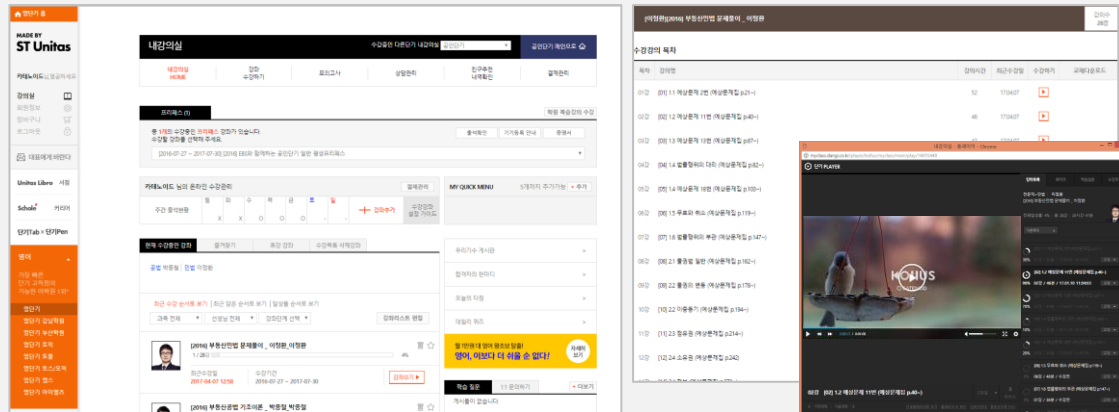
영단기 홈

MADE BY
ST Unitas

강의실

대표에게 바란다

Unitas Libro 서점

Scholr 커뮤니티

단기Tab • 단기Pen

웹메

영단기
영단기 강남학원
영단기 부산학원
영단기 토익
영단기 토스/오픽
영단기 텝스
영단기 아이엘츠

내강의실

수강중인 다른단기 내강의실 공인단기

공인단기 페이지로

내강의실 HOME
강좌 수강하기
모의고사
상담관리
친구추천 내역확인
결제관리

프리패스 (1)

학원 복습강의 수강

총 1개의 수강중인 프리패스 강좌가 있습니다.
수강할 강좌를 선택해 주세요.

[2016-07-27 ~ 2017-07-30] [2016] 미리 합격하는 공인단기 일반 행정프리패스

출석확인 기기등록 안내 문제서

카테노이드 님의 온라인 수강관리

MY QUICK MENU

주간 출석현황

강좌추가

현재 수강중인 강좌 | 즐겨찾기 | 종강 강좌 | 수강목록 삭제강좌

[2016] 부동산공법 문제풀이 _이영환
1 / 28강
최근수강일 2017-04-07 12:58
수강기간 2016-07-27 ~ 2017-07-30
강의하기

[2016] 부동산공법 기초이론 _박종철

우리가수 게시판
합격자의 한마디
오늘의 다짐
데일리 퀴즈

월 1만원 대 영어 평생보장 할인
영어, 이보다 더 쉬울 순 없다!
자세히보기

학습 질문 | 1:1 문의하기 | + 더보기
게시물이 없습니다.

[이영환][2016] 부동산공법 문제풀이 _이영환

수강강의 목차

| 차시 | 강의명 | 강의시간 | 최근수강일 | 수강하기 | 교재다운로드 |
|---|---|---|---|---|---|
| 01강 | [01] 1.1 핵심문제 2번 (핵심문제집 p.21~) | 52 | 17.04.07 | ▶ | |
| 02강 | [02] 1.2 핵심문제 11번 (핵심문제집 p.40~) | 46 | 17.04.07 | ▶ | |
| 03강 | [03] 1.3 핵심문제 13번 (핵심문제집 p.67~) | | | | |
| 04강 | [04] 1.4 발췌형위의 대지 (핵심문제집 p.82~) | | | | |
| 05강 | [05] 1.4 핵심문제 18번 (핵심문제집 p.100~) | | | | |
| 06강 | [06] 1.5 무효와 취소 (핵심문제집 p.119~) | | | | |
| 07강 | [07] 1.6 법률행위의 부관 (핵심문제집 p.147~) | | | | |
| 08강 | [08] 2.1 물권법 일반 (핵심문제집 p.162~) | | | | |
| 09강 | [09] 2.2 물권의 변동 (핵심문제집 p.178~) | | | | |
| 10강 | [10] 2.2 이중등기 (핵심문제집 p.194~) | | | | |
| 11강 | [11] 2.3 점유권 (핵심문제집 p.214~) | | | | |
| 12강 | [12] 2.4 소유권 (핵심문제집 p.242) | | | | |

내강의실 - 플레이어 - Chrome

단기 PLAYER

HONUS

02강 [02] 1.2 핵심문제 11번 (핵심문제집 p.40~)